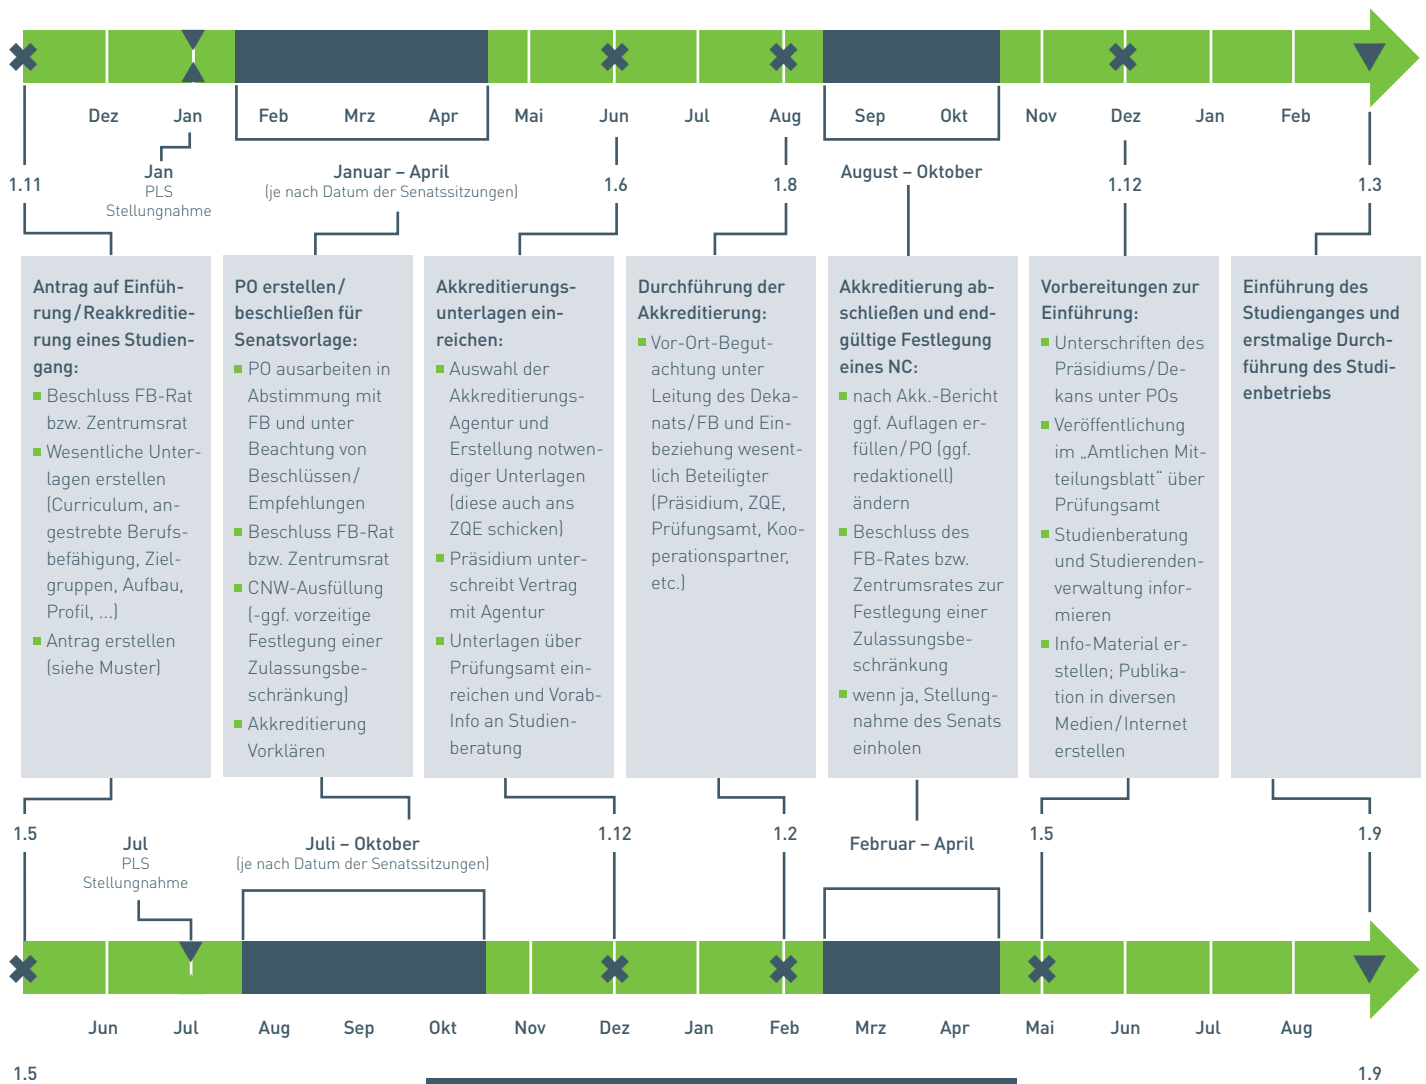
Dez Jan Feb Mrz Apr Mai Jun Jul Aug Sep Okt Nov Dez Jan Feb

1.11

Jan
PLS
Stellungnahme

Januar – April
(je nach Datum der Senatssitzungen)

1.6

1.8

August – Oktober

1.12

1.3

Antrag auf Einführung/Reakkreditierung eines Studiengang:
Beschluss FB-Rat bzw. Zentrumsrat
Wesentliche Unterlagen erstellen (Curriculum, angestrebte Berufsbefähigung, Zielgruppen, Aufbau, Profil, ...)
Antrag erstellen (siehe Muster)

PO erstellen/beschließen für Senatsvorlage:
PO ausarbeiten in Abstimmung mit FB und unter Beachtung von Beschlüssen/Empfehlungen
Beschluss FB-Rat bzw. Zentrumsrat
CNW-Ausfüllung (-ggf. vorzeitige Festlegung einer Zulassungsbeschränkung)
Akkreditierung Vorklären

Akkreditierungsunterlagen einreichen:
Auswahl der Akkreditierungs-Agentur und Erstellung notwendiger Unterlagen (diese auch ans ZQE schicken)
Präsidium unterschreibt Vertrag mit Agentur
Unterlagen über Prüfungsamt einreichen und Vorab-Info an Studienberatung

Durchführung der Akkreditierung:
Vor-Ort-Begutachtung unter Leitung des Dekanats/FB und Einbeziehung wesentlich Beteiligter (Präsidium, ZQE, Prüfungsamt, Kooperationspartner, etc.)

Akkreditierung abschließen und endgültige Festlegung eines NC:
nach Akk.-Bericht ggf. Auflagen erfüllen/PO (ggf. redaktionell) ändern
Beschluss des FB-Rates bzw. Zentrumsrates zur Festlegung einer Zulassungsbeschränkung
wenn ja, Stellungnahme des Senats einholen

Vorbereitungen zur Einführung:
Unterschriften des Präsidiums/Dekans unter POs
Veröffentlichung im „Amtlichen Mitteilungsblatt“ über Prüfungsamt
Studienberatung und Studierendenverwaltung informieren
Info-Material erstellen; Publikation in diversen Medien/Internet erstellen

Einführung des Studienganges und erstmalige Durchführung des Studienbetriebs

1.5

Jul
PLS
Stellungnahme

Juli – Oktober
(je nach Datum der Senatssitzungen)

1.12

1.2

Februar – April

1.5

1.9

Jun Jul Aug Sep Okt Nov Dez Jan Feb Mrz Apr Mai Jun Jul Aug

1.5

1.9